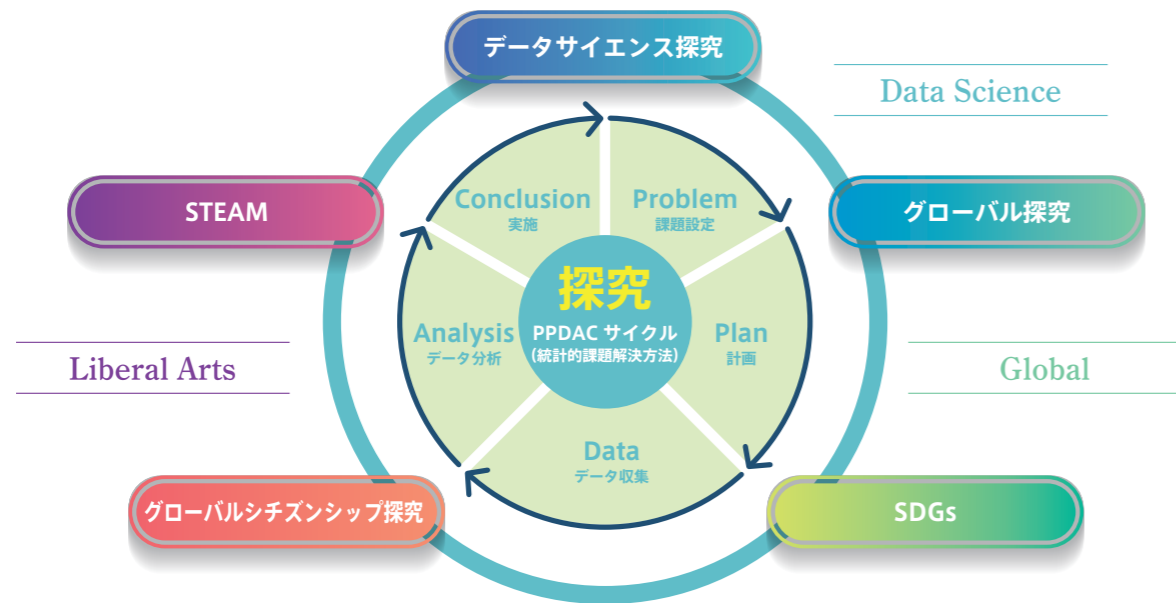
データサイエンス探究

Data Science

STEAM

グローバル探究

Conclusion
実施

Problem
課題設定

探究
PPDAC サイクル
(統計的課題解決方法)

Analysis
データ分析

Plan
計画

Liberal Arts

Global

Data
データ収集

グローバルシチズンシップ探究

SDGs